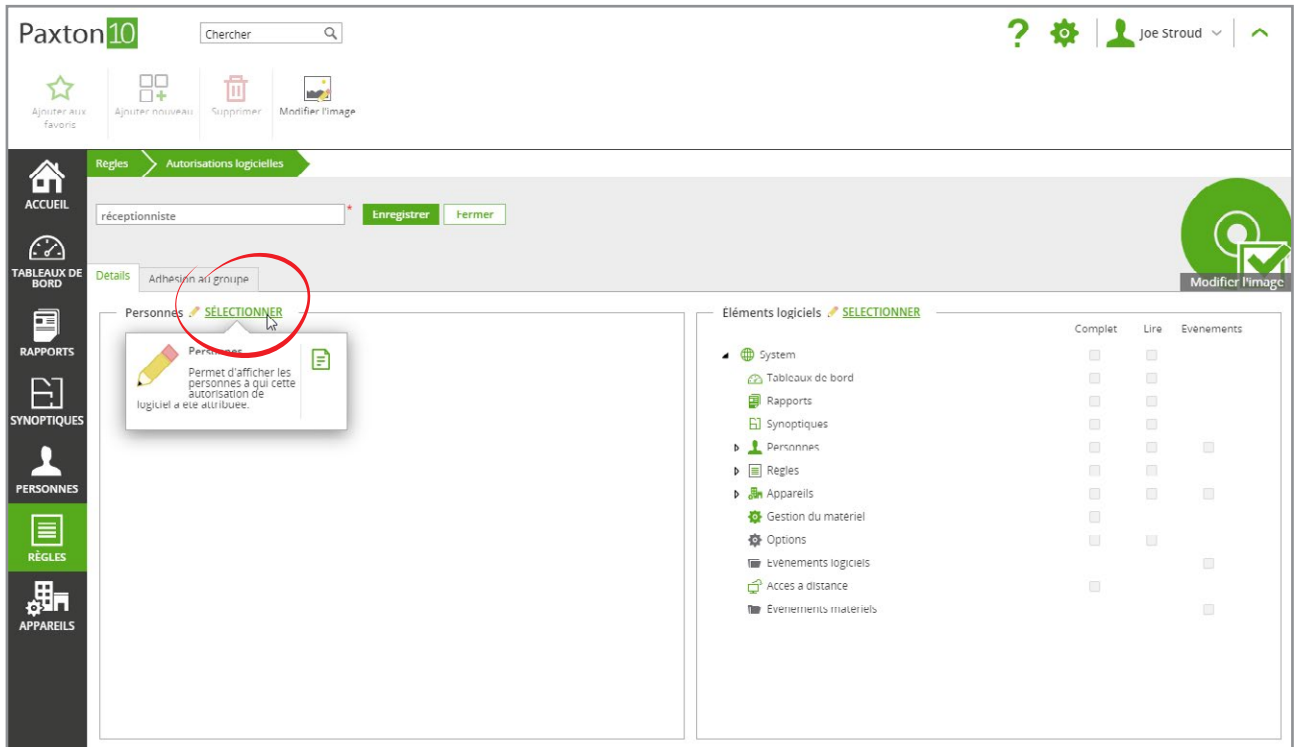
Paxton10

Chercher

?

Joe Stroud

Ajouter aux favoris
Ajouter nouveau
Supprimer
Modifier l'image

ACCUEIL
TABLEAUX DE BORD
RAPPORTS
SYNOPTIQUES
PERSONNES
RÈGLES
APPAREILS

Règles
Autorisations logicielles

réceptionniste *
Enregistrer
Fermer

Modifier l'image

Détails
Adhésion au groupe

Personnes SÉLECTIONNER

Personnes
Permet d'afficher les personnes à qui cette autorisation de logiciel a été attribuée.

Éléments logiciels SÉLECTIONNER

| | Complet | Lire | Evènements |
|---|---|---|---|
| System | | | |
| Tableaux de bord | | | |
| Rapports | | | |
| Synoptiques | | | |
| Personnes | | | |
| Règles | | | |
| Appareils | | | |
| Gestion du matériel | | | |
| Options | | | |
| Evènements logiciels | | | |
| Accès à distance | | | |
| Evènements matériels | | | |